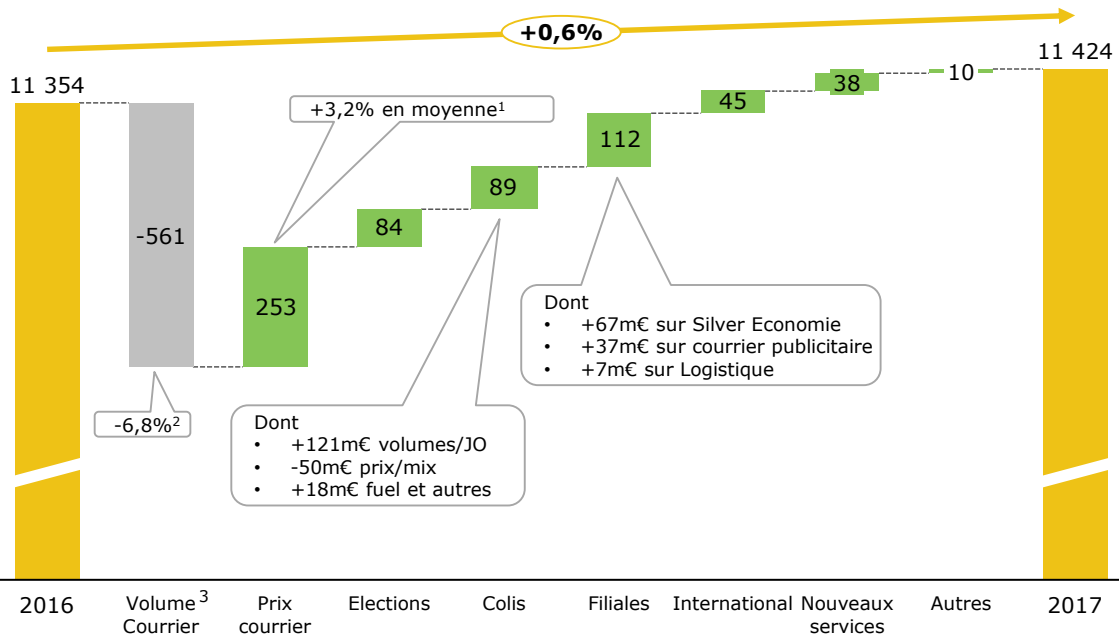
+0,6%

11 354

-561

-6,8%$^2$

+3,2% en moyenne$^1$

253

84

89

112

45

38

10

11 424

Dont
• +67m€ sur Silver Economie
• +37m€ sur courrier publicitaire
• +7m€ sur Logistique

Dont
• +121m€ volumes/JO
• -50m€ prix/mix
• +18m€ fuel et autres

2016

Volume$^3$ Courrier

Prix courrier

Elections

Colis

Filiales

International

Nouveaux services

Autres

2017